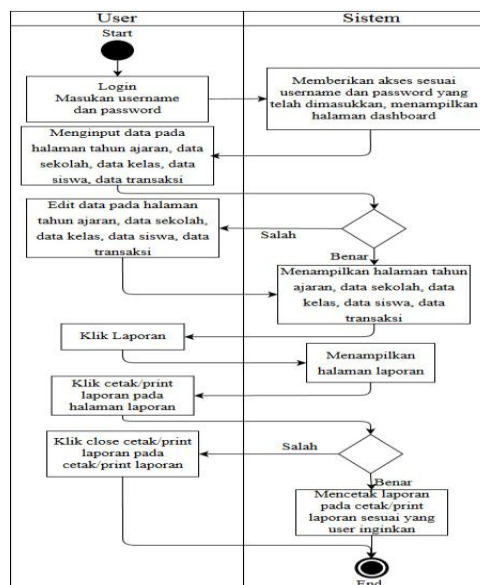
User

Sistem

Start

Login
Masukan username
dan password

Memberikan akses sesuai username dan password yang telah dimasukkan, menampilkan halaman dashboard

Menginput data pada halaman tahun ajaran, data sekolah, data kelas, data siswa, data transaksi

Edit data pada halaman tahun ajaran, data sekolah, data kelas, data siswa, data transaksi

Salah

Benar

Menampilkan halaman tahun ajaran, data sekolah, data kelas, data siswa, data transaksi

Klik Laporan

Menampilkan halaman laporan

Klik cetak/print laporan pada halaman laporan

Klik close cetak/print laporan pada cetak/print laporan

Salah

Benar

Mencetak laporan pada cetak/print laporan sesuai yang user inginkan

End